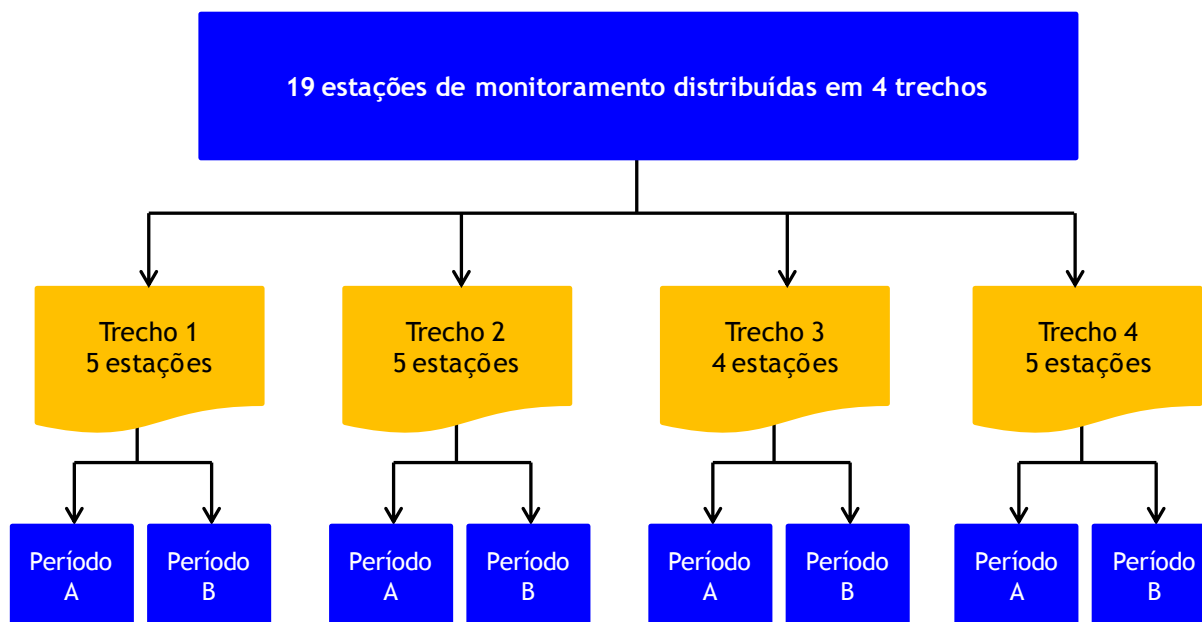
19 estações de monitoramento distribuídas em 4 trechos

Trecho 1
5 estações

Período A

Período B

Trecho 2
5 estações

Período A

Período B

Trecho 3
4 estações

Período A

Período B

Trecho 4
5 estações

Período A

Período B